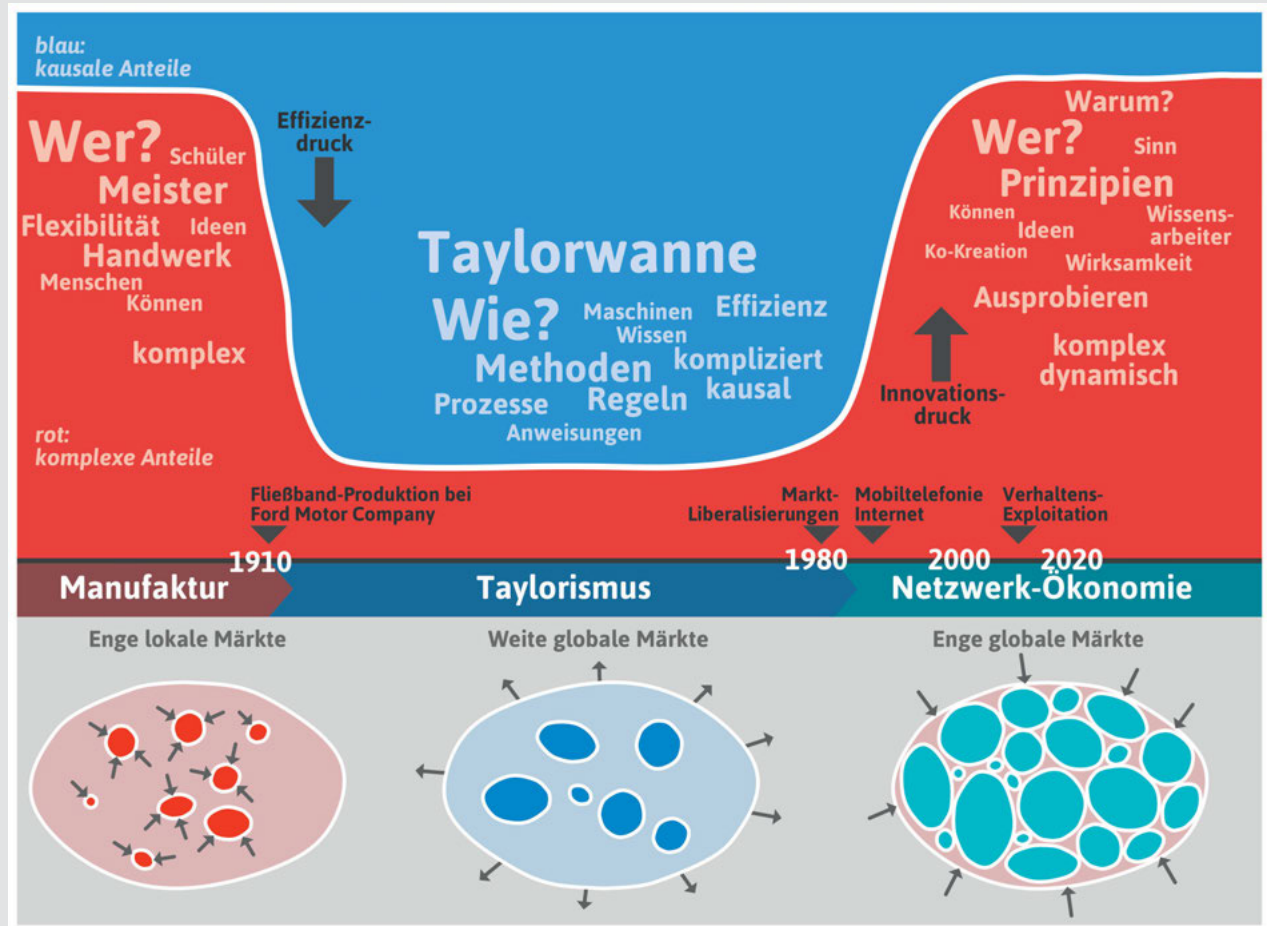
blau:
kausale Anteile

Wer? Schüler
Meister
Flexibilität Ideen
Handwerk
Menschen
Können

komplex

rot:
komplexe Anteile

Effizienz-
druck

Taylorwanne
Wie? Maschinen
Wissen
Effizienz
Methoden
kompliziert
kausal
Prozesse Regeln
Anweisungen

Warum?
Wer? Sinn
Prinzipien
Können
Ideen
Wissens-
arbeiter
Ko-Kreation
Wirksamkeit
Ausprobieren
komplex
dynamisch

Innovations-
druck

Fließband-Produktion bei Ford Motor Company

Markt-
Liberalisierungen

Mobiltelefonie
Internet

Verhaltens-
Exploitation

1910 1980 2000 2020

Manufaktur
Taylorismus
Netzwerk-Ökonomie

Enge lokale Märkte
Weite globale Märkte
Enge globale Märkte